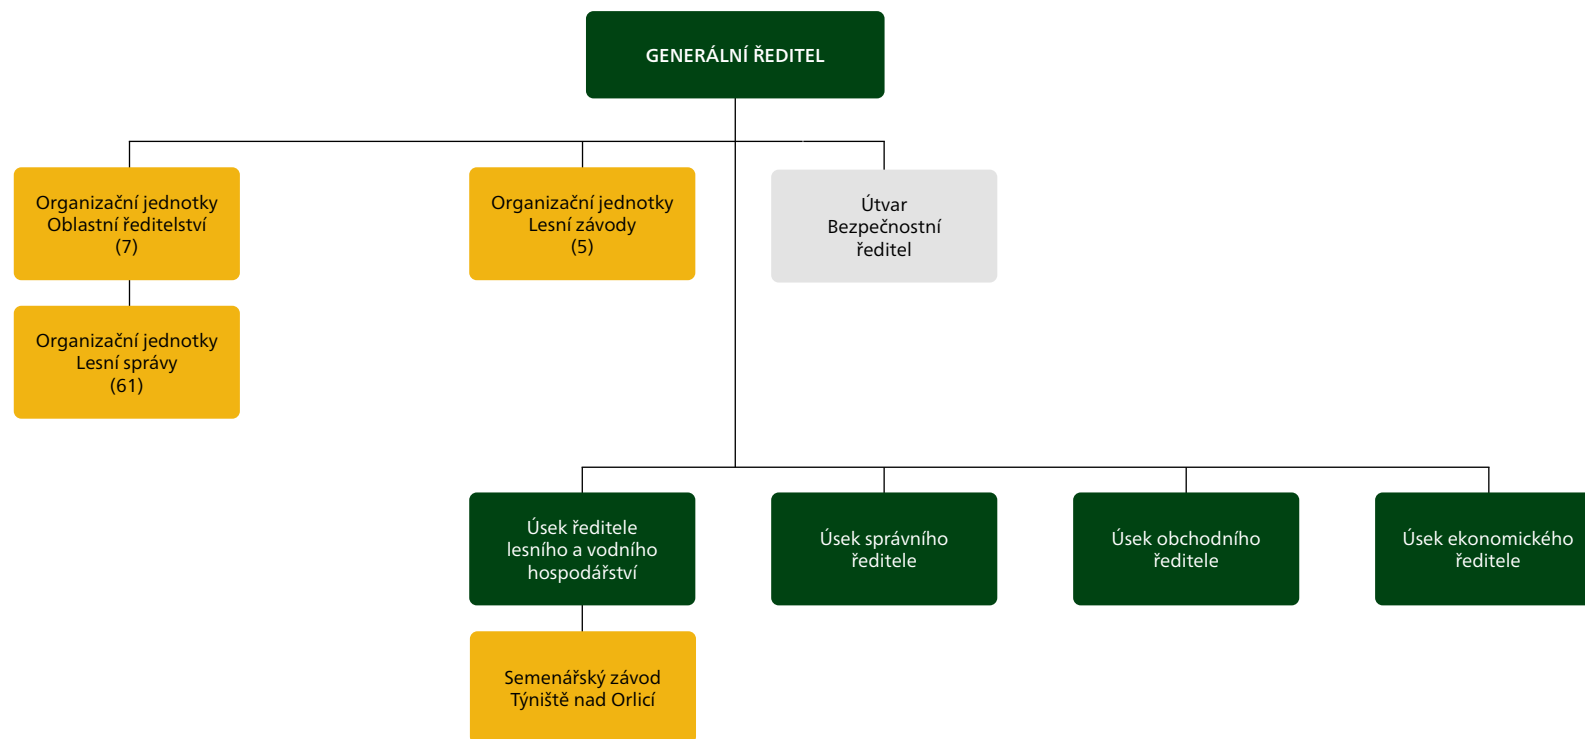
GENERÁLNÍ ŘEDITEL

Organizační jednotky Oblastní ředitelství (7)

Organizační jednotky Lesní správy (61)

Organizační jednotky Lesní závody (5)

Útvar Bezpečnostní ředitel

Úsek ředitele lesního a vodního hospodářství

Semenářský závod Týniště nad Orlicí

Úsek správního ředitele

Úsek obchodního ředitele

Úsek ekonomického ředitele